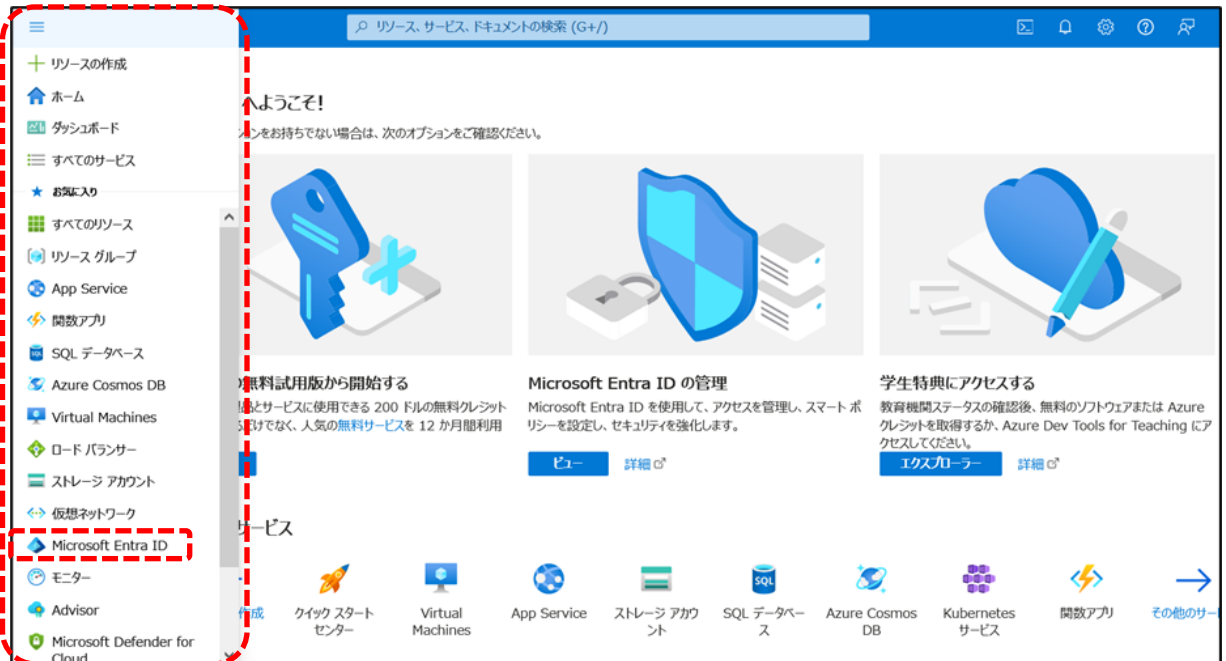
リソース、サービス、ドキュメントの検索 (G+/)

リソースの作成
ホーム
ダッシュボード
すべてのサービス
お気に入り
すべてのリソース
リソース グループ
App Service
関数アプリ
SQL データベース
Azure Cosmos DB
Virtual Machines
ロード バランサー
ストレージ アカウント
仮想ネットワーク
Microsoft Entra ID
モニター
Advisor
Microsoft Defender for Cloud

へようこそ!
ョンをお持ちでない場合は、次のオプションをご確認ください。

の無料試用版から開始する
品とサービスに使用できる 200 ドルの無料クレジット
だけでなく、人気の無料サービスを 12 か月間利用

Microsoft Entra ID の管理
Microsoft Entra ID を使用して、アクセスを管理し、スマート ポリシーを設定し、セキュリティを強化します。
ビュー
詳細

学生特典にアクセスする
教育機関ステータスの確認後、無料のソフトウェアまたは Azure クレジットを取得するか、Azure Dev Tools for Teaching にアクセスしてください。
エクスプローラー
詳細

ービス
作成
クイック スタート センター
Virtual Machines
App Service
ストレージ アカウント
SQL データベース
Azure Cosmos DB
Kubernetes サービス
関数アプリ
その他のサ